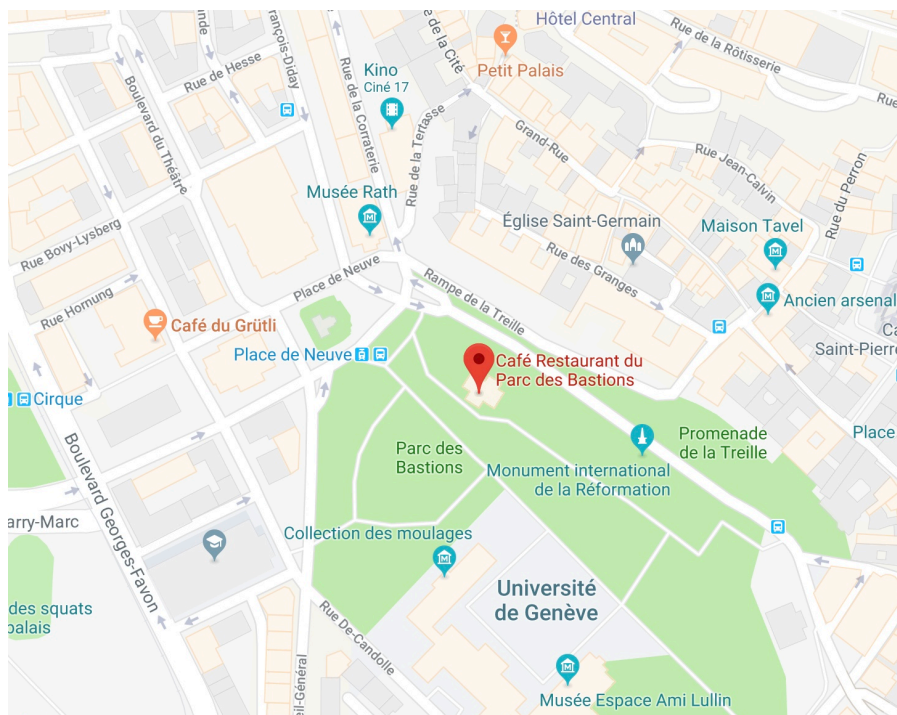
nde
rançois-Diday
Rue de la Cité
Hôtel Central
Rue de la Rôtisserie
Rue
Rue de Hesse
Kino
Ciné 17
Petit Palais
Boulevard du Théâtre
Rue de la Corraterie
Rue de la Terrasse
Grand-Rue
Rue Jean-Calvin
Rue du Perron
Musée Rath
Église Saint-Germain
Maison Tavel
Rue Bovy-Lysberg
Rue des Granges
Place de Neuve
Rampe de la Treille
Ancien arsenal
Rue Hornung
Café du Grütli
Saint-Pierre
Place de Neuve
Café Restaurant du Parc des Bastions
Cirque
Promenade de la Treille
Place
Boulevard Georges-Favon
Parc des Bastions
Monument international de la Réformation
arry-Marc
Collection des moulages
des squats
palais
Université de Genève
Rue De-Candolle
ell-Général
Musée Espace Ami Lullin